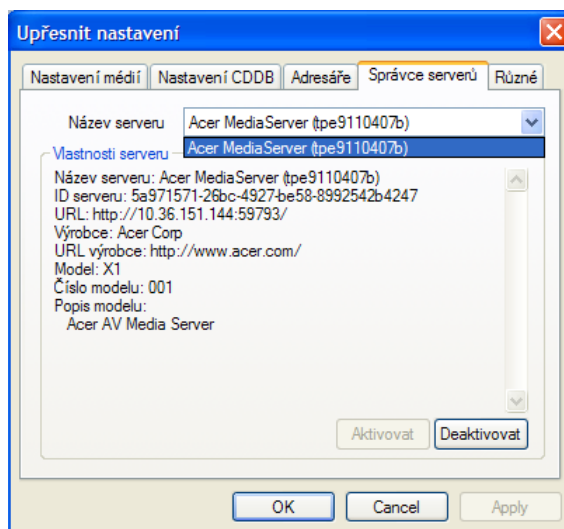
Upřesnit nastavení

Nastavení médií | Nastavení CDDB | Adresáře | Správce serverů | Různé

Název serveru
Acer MediaServer (tpe9110407b)
Acer MediaServer (tpe9110407b)

Vlastnosti serveru
Název serveru: Acer MediaServer (tpe9110407b)
ID serveru: 5a971571-26bc-4927-be58-8992542b4247
URL: http://10.36.151.144:59793/
Výrobce: Acer Corp
URL výrobce: http://www.acer.com/
Model: X1
Číslo modelu: 001
Popis modelu:
Acer AV Media Server

Aktivovat
Deaktivovat

OK
Cancel
Apply